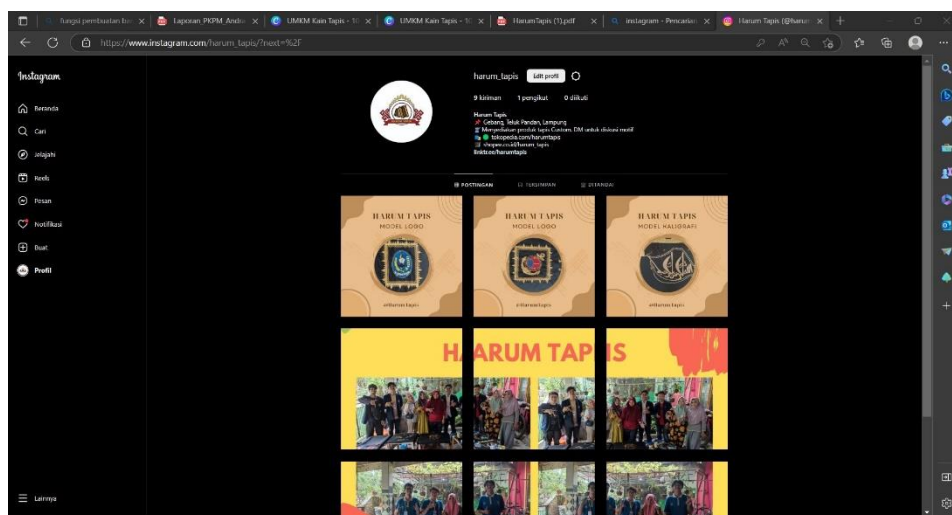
fungsi pembuatan ba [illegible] × | Laporan PKPM Andu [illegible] × | UMKM Kain Tapis - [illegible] × | UMKM Kain Tapis - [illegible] × | HarumTapis (1).pdf × | instagram - Pencarian × | Harum Tapis (@harum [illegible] ×

https://www.instagram.com/harum_tapis/?next=%2F

Instagram

Beranda

Cari

Jelajahi

Reels

Pesan

Notifikasi

Buat

Profil

Lainnya

harum_tapis Edit profil

9 kiriman 1 pengikut 0 diikuti

Harum Tapis
Gebang, Teluk Pandan, Lampung
Menyediakan produk tapis Custom, DM untuk diskusi motif
tokopedia.com/harumtapis
shopee.co.id/harum_tapis
linktr.ee/harumtapis

POSTINGAN TERSIMPAN DITANDAI

HARUM TAPIS
MODEL LOGO
@harum.tapis

HARUM TAPIS
MODEL LOGO
@harum.tapis

HARUM TAPIS
MODEL KALIGRAFI
@harum.tapis

HARUM TAPIS